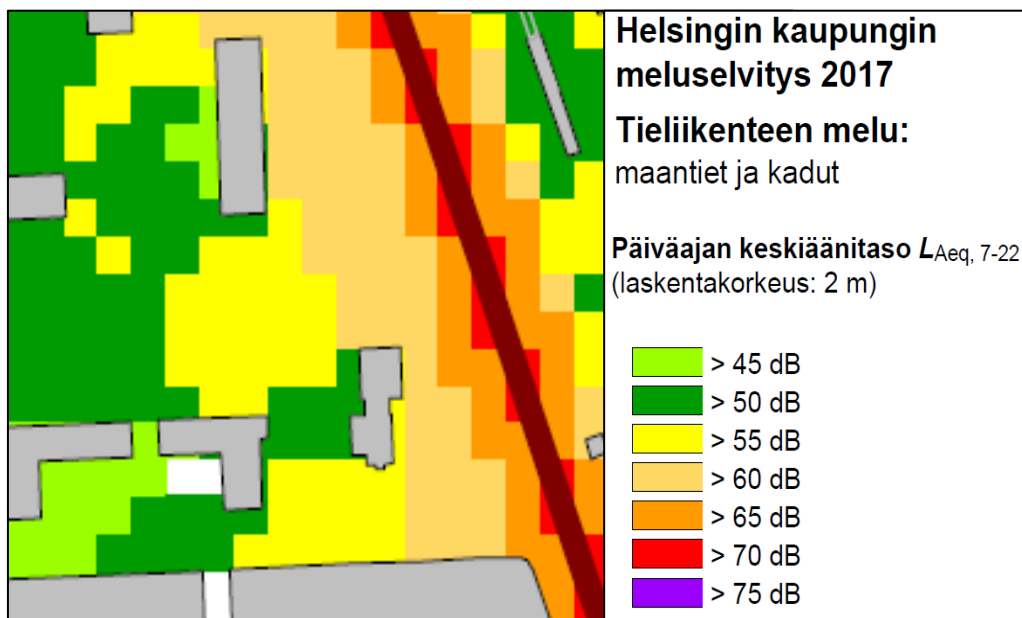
Helsingin kaupungin meluselvitys 2017

Tieliikenteen melu:
maantiet ja kadut

Päiväajan keskiäänitaso $L_{\text{Aeq, 7-22}}$
(laskentakorkeus: 2 m)

> 45 dB
> 50 dB
> 55 dB
> 60 dB
> 65 dB
> 70 dB
> 75 dB